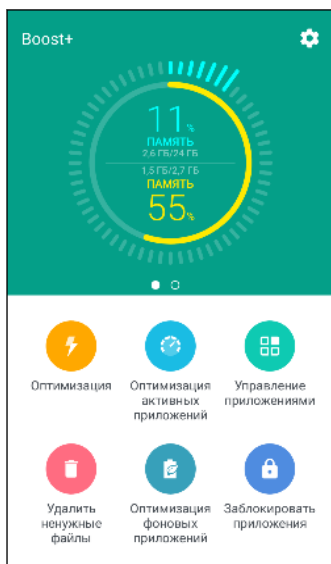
Boost+

11%
ПАМЯТЬ
2,6 ГБ/24 ГБ

1,5 ГБ/2,7 ГБ
ПАМЯТЬ
55%

Оптимизация

Оптимизация активных приложений

Управление приложениями

Удалить ненужные файлы

Оптимизация фоновых приложений

Заблокировать приложения